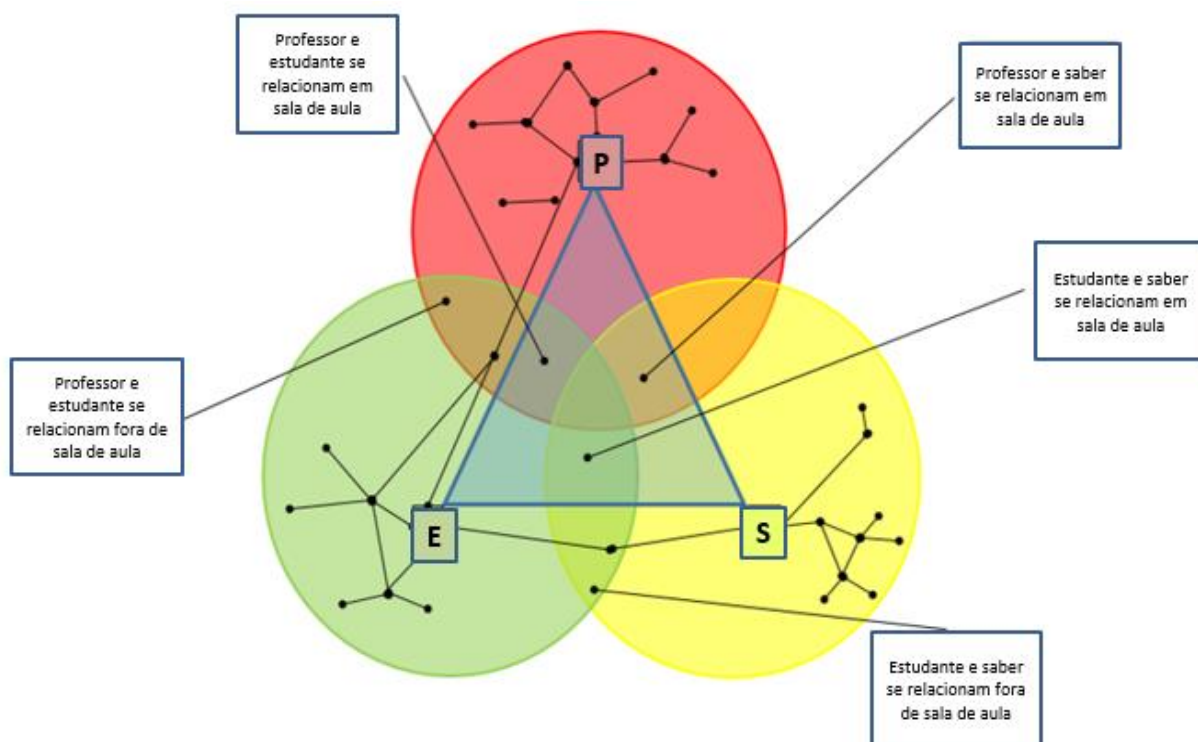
Professor e estudante se relacionam em sala de aula

Professor e saber se relacionam em sala de aula

P

Estudante e saber se relacionam em sala de aula

Professor e estudante se relacionam fora de sala de aula

E

S

Estudante e saber se relacionam fora de sala de aula